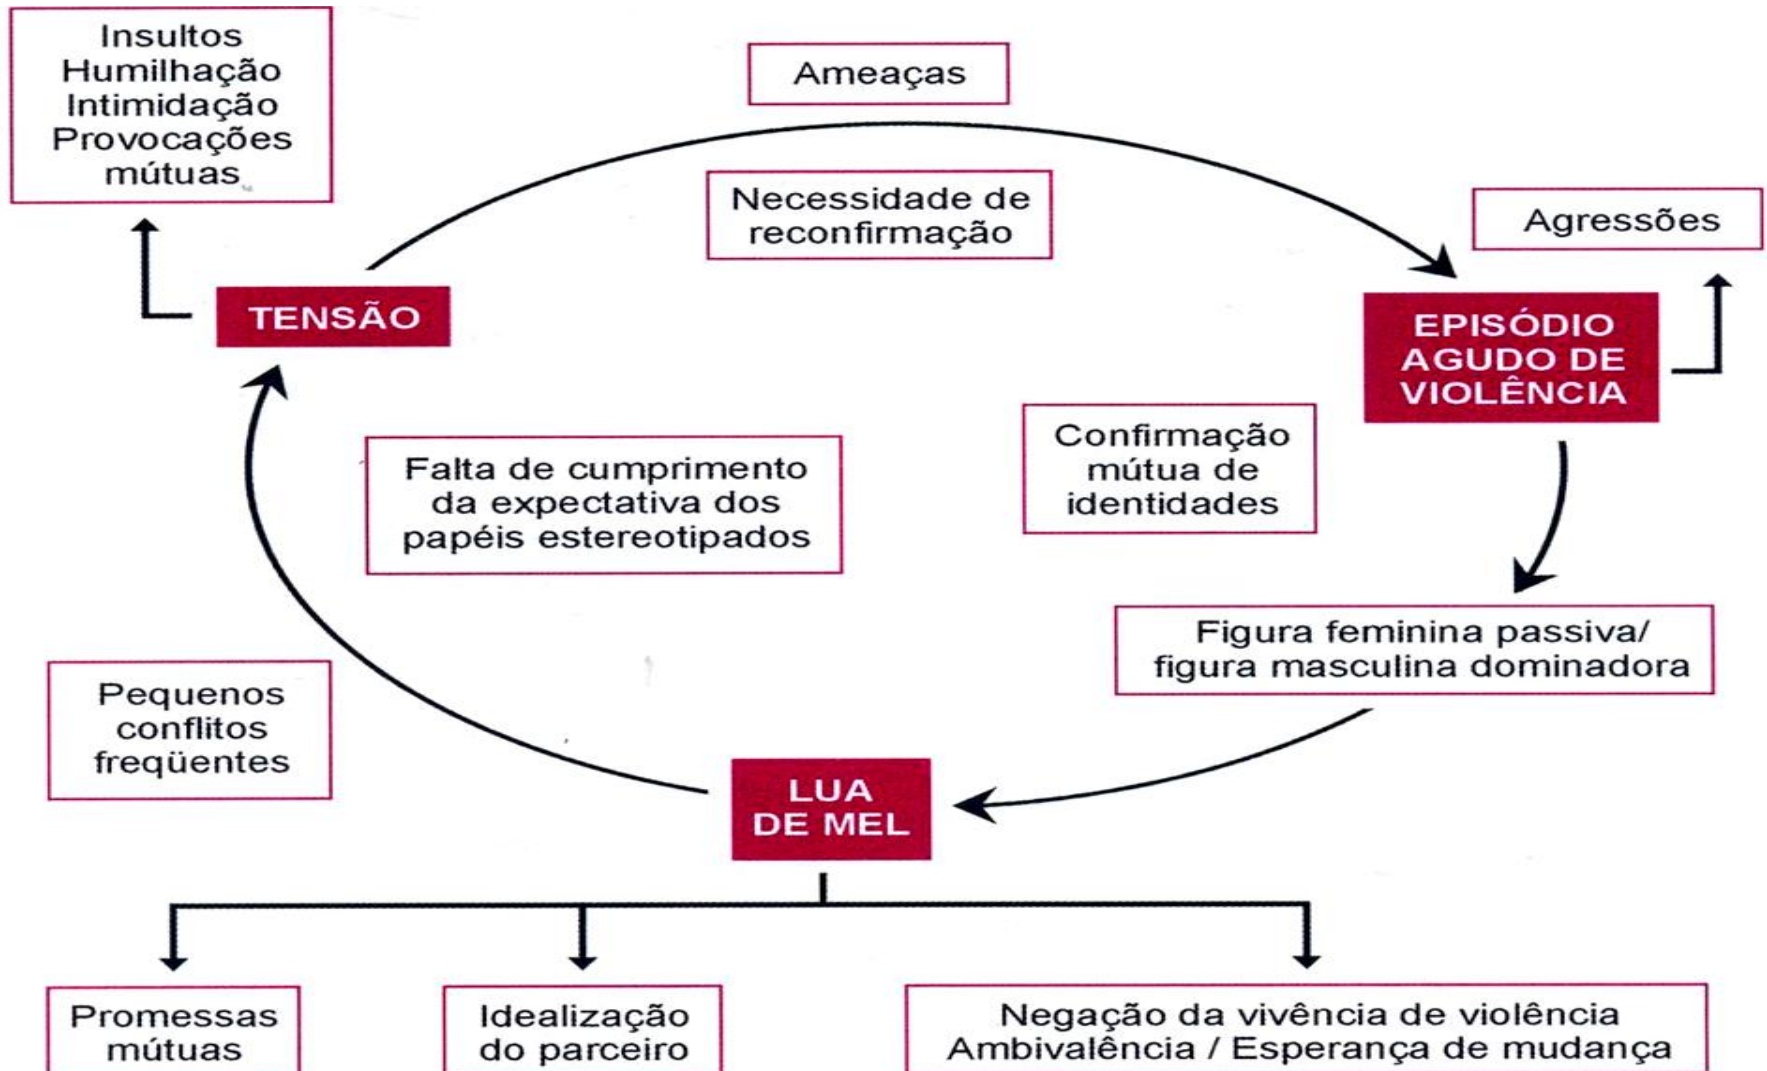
Insultos
Humilhação
Intimidação
Provocações mútuas

Ameaças

Necessidade de reconfirmação

Agressões

TENSÃO

EPISÓDIO AGUDO DE VIOLÊNCIA

Falta de cumprimento da expectativa dos papéis estereotipados

Confirmação mútua de identidades

Figura feminina passiva/ figura masculina dominadora

Pequenos conflitos freqüentes

LUA DE MEL

Promessas mútuas

Idealização do parceiro

Negação da vivência de violência
Ambivalência / Esperança de mudança